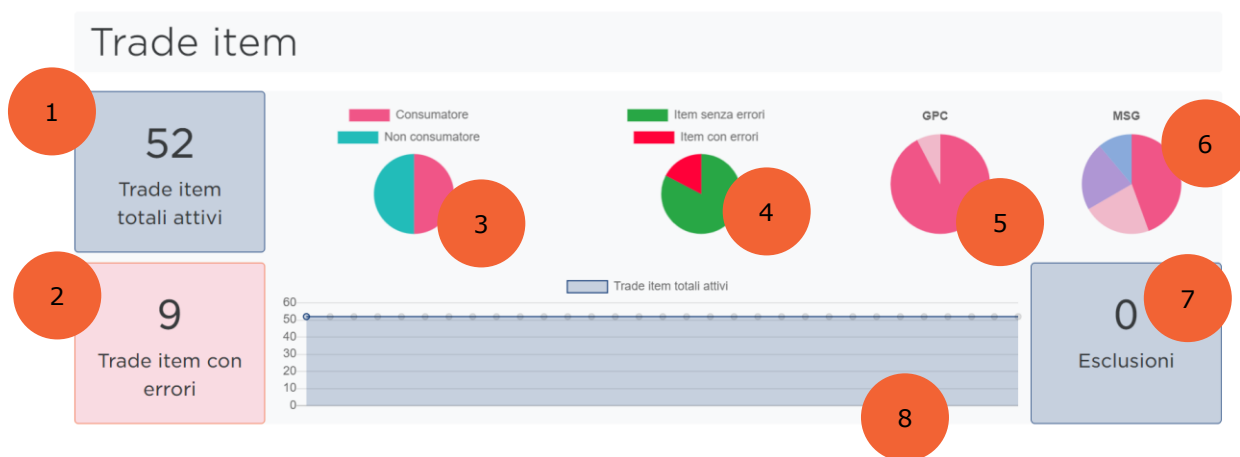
Trade item

1

52
Trade item totali attivi

Consumatore
Non consumatore

3

Item senza errori
Item con errori

4

GPC

5

MSG

6

2

9
Trade item con errori

Trade item totali attivi

60
50
40
30
20
10
0

8

0
Esclusioni

7